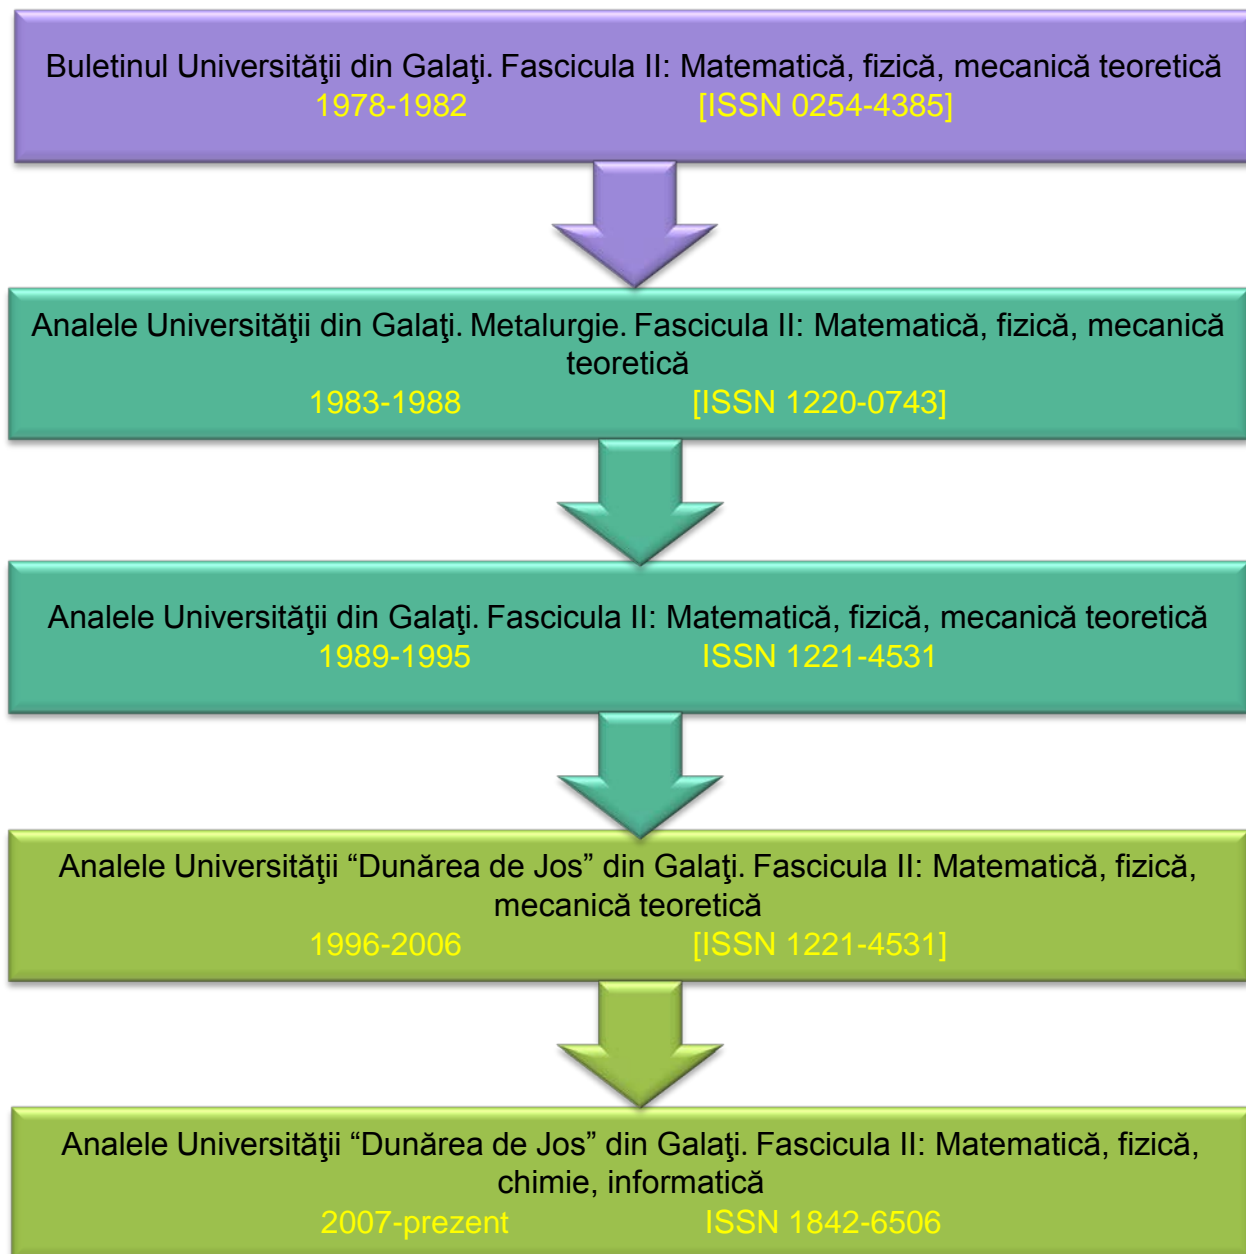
Buletinul Universităţii din Galaţi. Fascicula II: Matematică, fizică, mecanică teoretică
1978-1982 [ISSN 0254-4385]

Analele Universităţii din Galaţi. Metalurgie. Fascicula II: Matematică, fizică, mecanică teoretică
1983-1988 [ISSN 1220-0743]

Analele Universităţii din Galaţi. Fascicula II: Matematică, fizică, mecanică teoretică
1989-1995 ISSN 1221-4531

Analele Universităţii “Dunărea de Jos” din Galaţi. Fascicula II: Matematică, fizică, mecanică teoretică
1996-2006 [ISSN 1221-4531]

Analele Universităţii “Dunărea de Jos” din Galaţi. Fascicula II: Matematică, fizică, chimie, informatică
2007-prezent ISSN 1842-6506